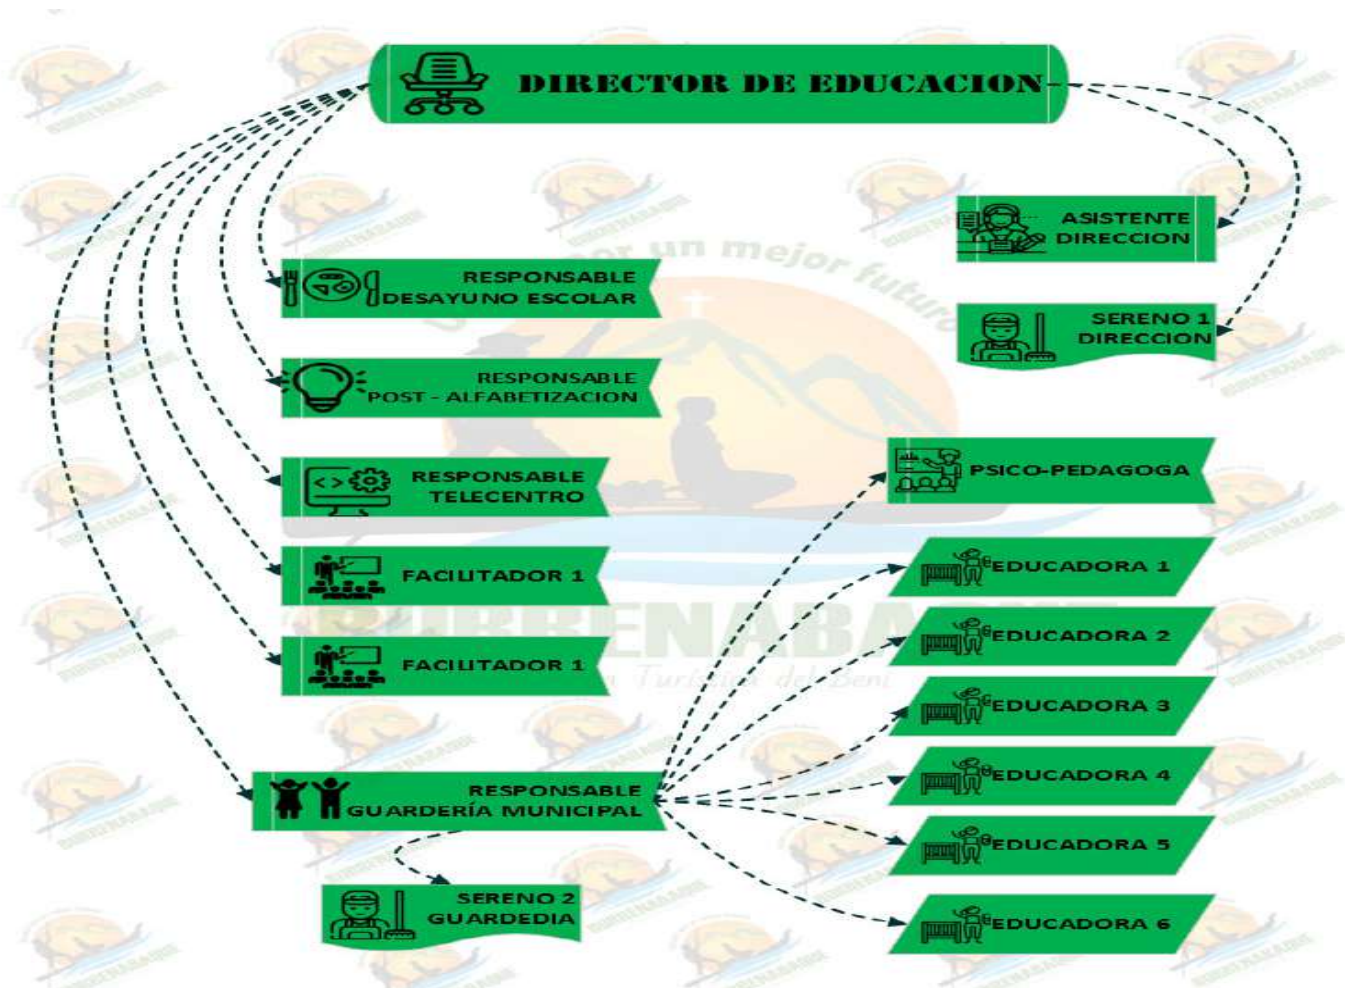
DIRECTOR DE EDUCACION

ASISTENTE DIRECCION

SERENO 1 DIRECCION

RESPONSABLE DESAYUNO ESCOLAR

RESPONSABLE POST - ALFABETIZACION

RESPONSABLE TELECENTRO

FACILITADOR 1

FACILITADOR 1

PSICO-PEDAGOGA

EDUCADORA 1

EDUCADORA 2

EDUCADORA 3

EDUCADORA 4

EDUCADORA 5

EDUCADORA 6

RESPONSABLE GUARDERÍA MUNICIPAL

SERENO 2 GUARDEDIA

por un mejor futuro

RURRENABAQUE

Turística del Beni